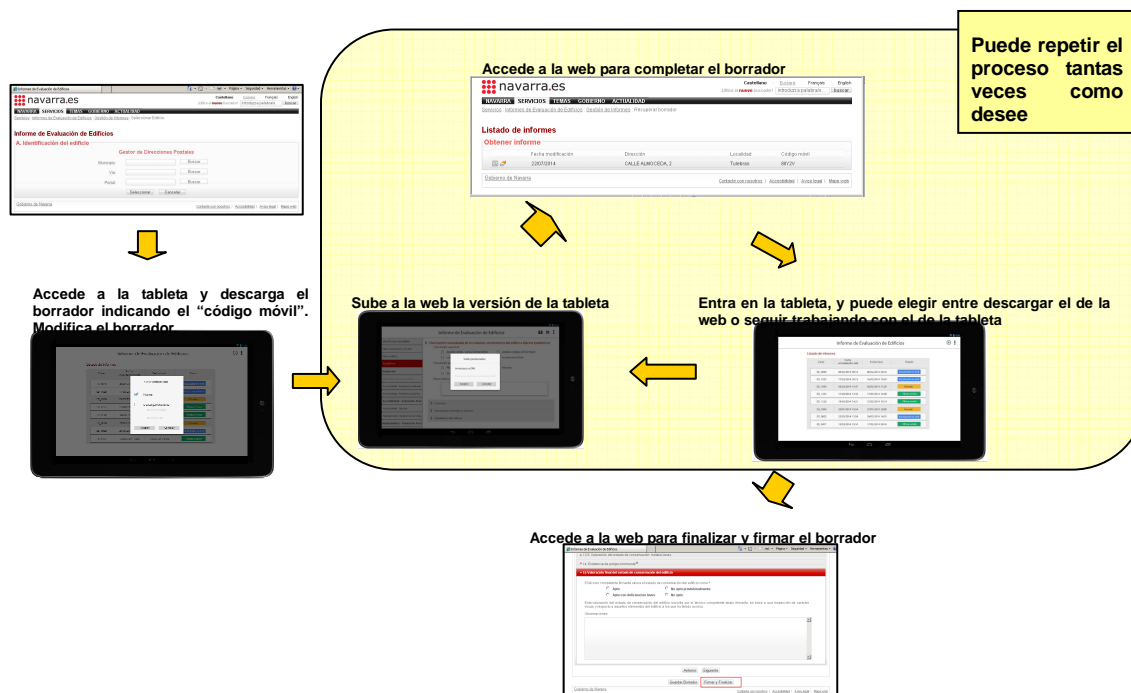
Puede repetir el proceso tantas veces como desee

Accede a la web para completar el borrador

navarra.es

Castellano Euskara Français English

Introduzca palabra/s Buscar

NAVARRA SERVICIOS TEMAS GOBIERNO ACTUALIDAD

Listado de informes

Obtener informe

| | Fecha modificación | Dirección | Localidad | Código móvil |
|---|---|---|---|---|
| | 22/07/2014 | CALLE ALMOCEDA, 2 | Tudelnas | 88720 |

Gobierno de Navarra

Contacte con nosotros | Accesibilidad | Aviso legal | Mapa web

navarra.es

Informe de Evaluación de Edificios

A. Identificación del edificio

Gestor de Direcciones Postales

Municipio Buscar

Vía Buscar

Portal Buscar

Seleccionar Cancelar

Gobierno de Navarra

Accede a la tableta y descarga el borrador indicando el "código móvil". Modifica el borrador

Sube a la web la versión de la tableta

Entra en la tableta, y puede elegir entre descargar el de la web o seguir trabajando con el de la tableta

Informe de Evaluación de Edificios

Listado de informes

Informe de Evaluación de Edificios

Accede a la web para finalizar y firmar el borrador

Informe de Evaluación de Edificios

Anterior Siguiente

Guardar Borrador Firmar y Finalizar

Gobierno de Navarra